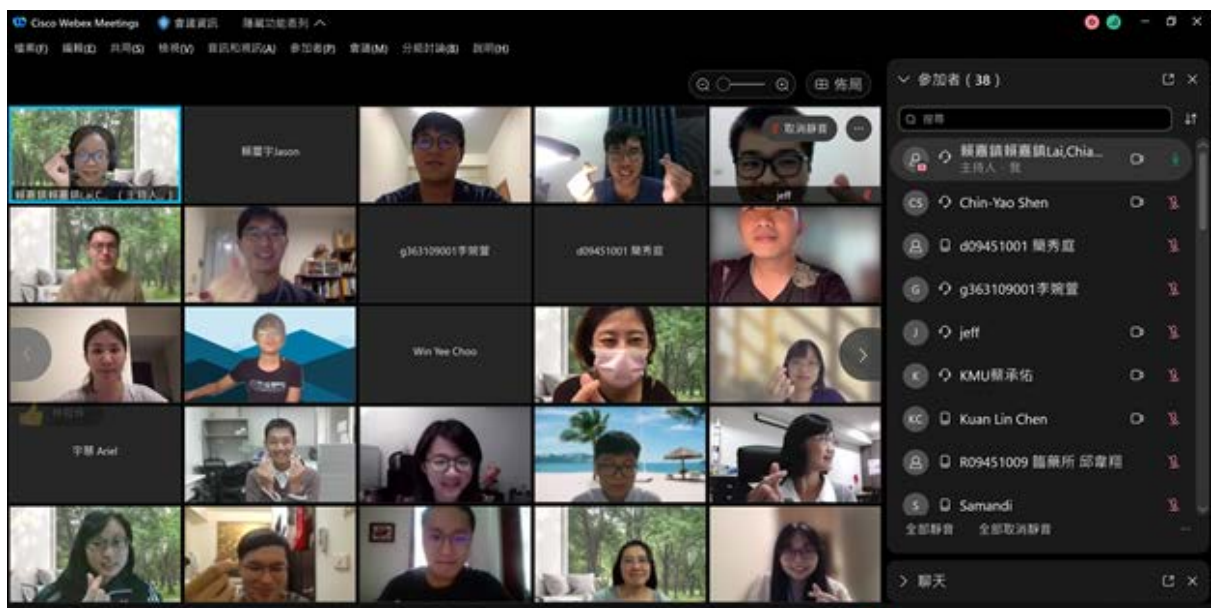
Cisco Webex Meetings 會議資訊 隱藏功能表列

檔案(F) 編輯(E) 共用(S) 檢視(V) 音訊和視訊(A) 參加者(P) 會議(M) 分組討論(B) 說明(H)

佈局

賴嘉鎮賴嘉鎮Lai,C... (主持人,我)

賴蕾宇Jason

取消靜音

jeff

g363109001李婉萱

d09451001 簡秀庭

Win Yee Choo

宇謙 Ariel

參加者 (38)

搜尋

賴嘉鎮賴嘉鎮Lai,Chia...
主持人,我

Chin-Yao Shen

d09451001 簡秀庭

g363109001李婉萱

jeff

KMU賴承佑

Kuan Lin Chen

R09451009 臨藥所 邱韋翔

Samandi

全部靜音 全部取消靜音

聊天